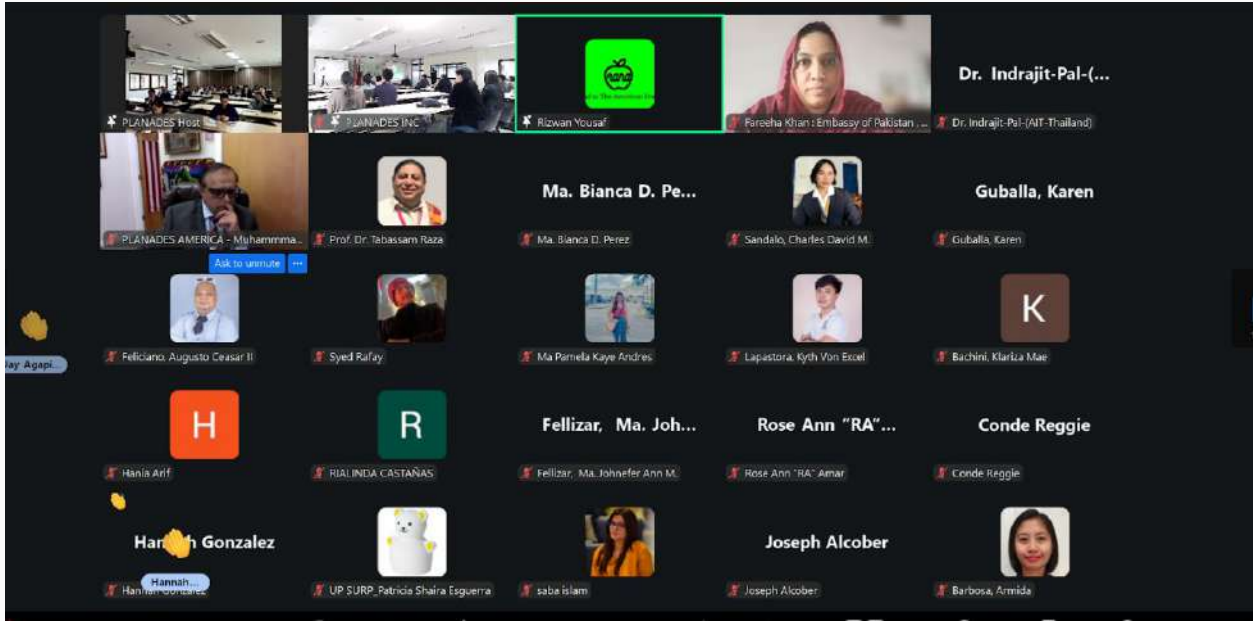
PLANADES Host

PLANADES INC

Rizwan Yousaf

Fareeha Khan : Embassy of Pakistan ...

Dr. Indrajit-Pal-(...

Dr. Indrajit-Pal-(AIT-Thailand)

PLANADES AMERICA - Muhammma...

Ask to unmute

...

Prof. Dr. Tabassam Raza

Ma. Bianca D. Pe...

Ma. Bianca D. Perez

Sandalo, Charles David M.

Guballa, Karen

Guballa, Karen

lay Agapi...

Feliciano, Augusto Ceasar II

Syed Rafay

Ma Pamela Kaye Andres

Lapastora, Kyth Von Excel

K

Bachini, Klariza Mae

H

Hania Arif

R

RIALINDA CASTAÑAS

Fellizar, Ma. Joh...

Fellizar, Ma. Johnefer Ann M.

Rose Ann "RA"...

Rose Ann "RA" Amar

Conde Reggie

Conde Reggie

Han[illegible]h Gonzalez

Hannah...

Han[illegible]

UP SURP_Patricia Shaira Esguerra

saba islam

Joseph Alcober

Joseph Alcober

Barbosa, Armida